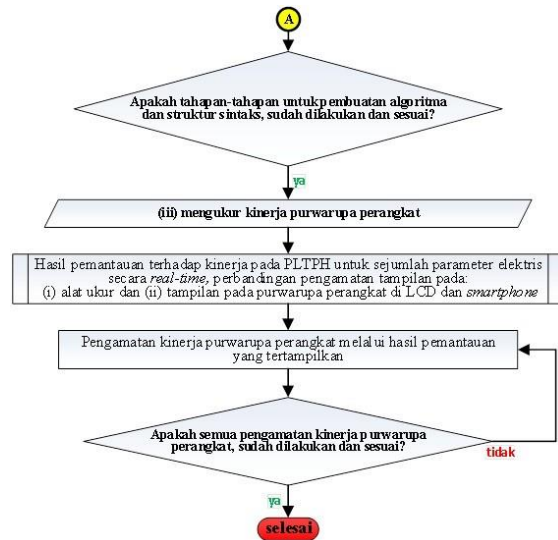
A

Apakah tahapan-tahapan untuk pembuatan algoritma dan struktur sintaks, sudah dilakukan dan sesuai?

ya

(iii) mengukur kinerja purwarupa perangkat

Hasil pemantauan terhadap kinerja pada PLTPH untuk sejumlah parameter elektris secara *real-time*, perbandingan pengamatan tampilan pada: (i) alat ukur dan (ii) tampilan pada purwarupa perangkat di LCD dan *smartphone*

Pengamatan kinerja purwarupa perangkat melalui hasil pemantauan yang tertampilkan

Apakah semua pengamatan kinerja purwarupa perangkat, sudah dilakukan dan sesuai?

tidak

ya

selesai